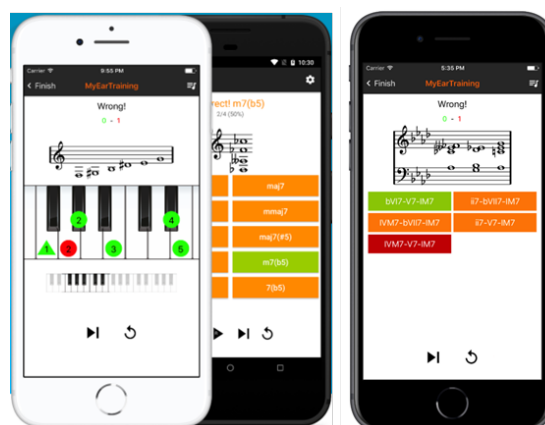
Carrier
9:55 PM
< Finish
MyEarTraining
Wrong!
0 - 1
1
2
2
3
4
5

10:30
rect! m7(b5)
2/4 (50%)
maj7
mmaj7
maj7(#5)
m7(b5)
7(b5)

Carrier
5:35 PM
< Finish
MyEarTraining
Wrong!
0 - 1
bVI7-V7-IM7
ii7-bVII7-IM7
IVM7-bVII7-IM7
ii7-V7-IM7
IVM7-V7-IM7